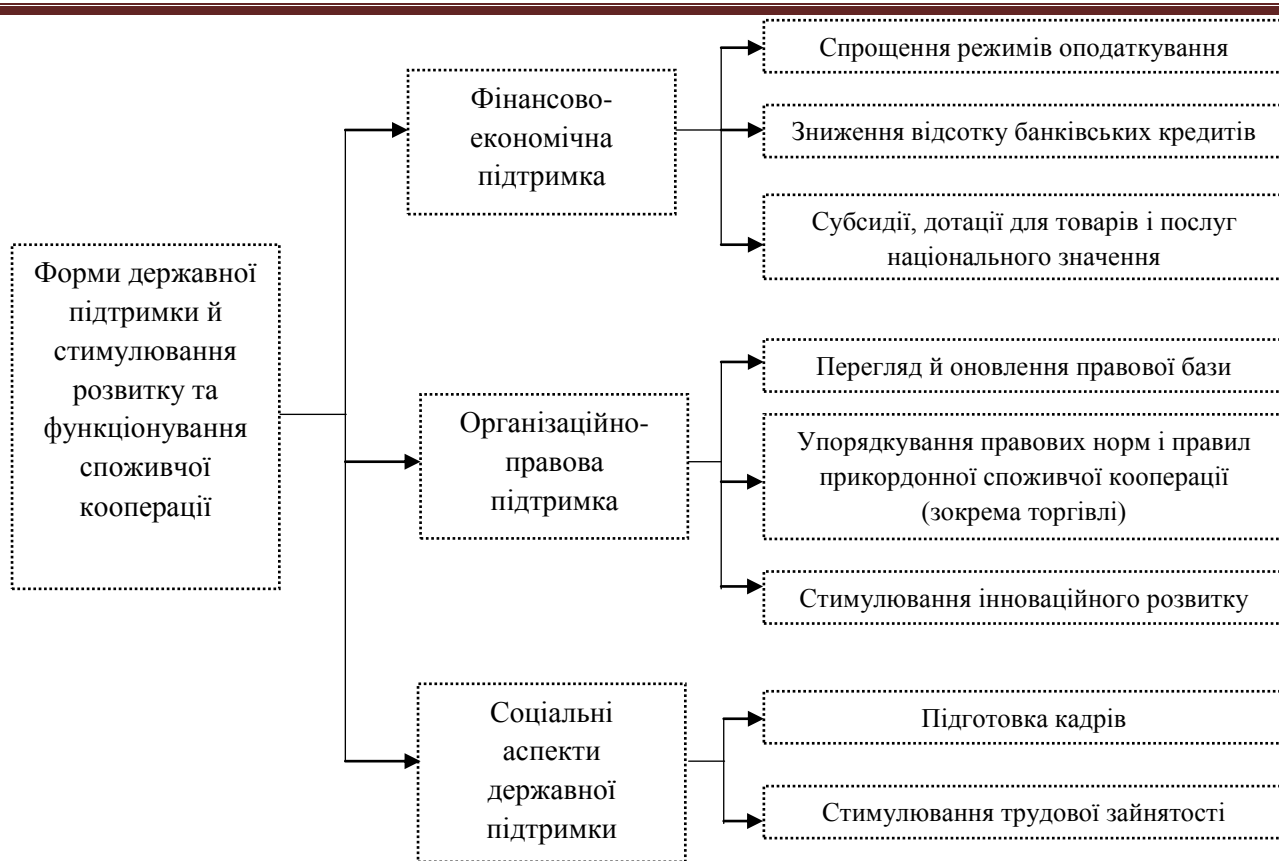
Форми державної підтримки й стимулювання розвитку та функціонування споживчої кооперації

Фінансово-економічна підтримка

Спрощення режимів оподаткування

Зниження відсотку банківських кредитів

Субсидії, дотації для товарів і послуг національного значення

Організаційно-правова підтримка

Перегляд й оновлення правової бази

Упорядкування правових норм і правил прикордонної споживчої кооперації (зокрема торгівлі)

Стимулювання інноваційного розвитку

Соціальні аспекти державної підтримки

Підготовка кадрів

Стимулювання трудової зайнятості